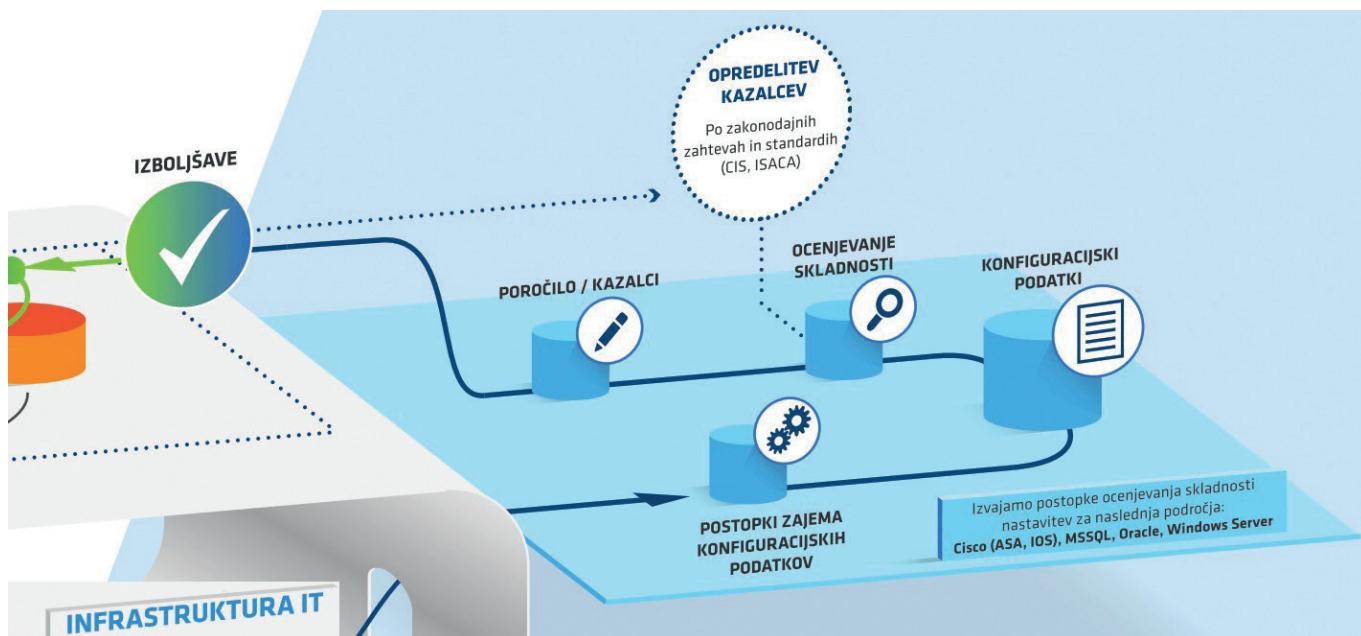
OPREDELITEV KAZALCEV

Po zakonodajnih zahtevah in standardih (CIS, ISACA)

IZBOLJŠAVE

OCENJEVANJE SKLADNOSTI

KONFIGURACIJSKI PODATKI

POROČILO / KAZALCI

POSTOPKI ZAJEMA KONFIGURACIJSKIH PODATKOV

Izvajamo postopke ocenjevanja skladnosti nastavitev za naslednja področja:
Cisco (ASA, IOS), MSSQL, Oracle, Windows Server

INFRASTRUKTURA IT